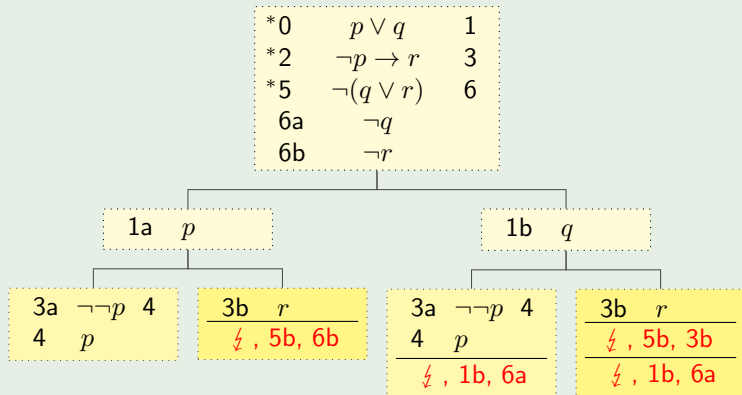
| | | |
|---|---|---|
| *0 | $p \vee q$ | 1 |
| *2 | $\neg p \to r$ | 3 |
| *5 | $\neg(q \vee r)$ | 6 |
| 6a | $\neg q$ | |
| 6b | $\neg r$ | |

1a $p$

1b $q$

3a $\neg\neg p$ 4
4 $p$

3b $r$
$\lightning$ , 5b, 6b

3a $\neg\neg p$ 4
4 $p$
$\lightning$ , 1b, 6a

3b $r$
$\lightning$ , 5b, 3b
$\lightning$ , 1b, 6a